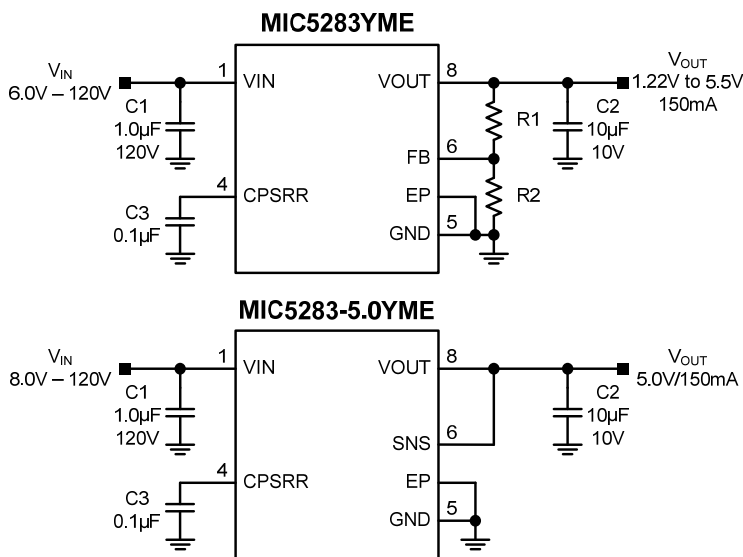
MIC5283YME

$V_{IN}$
6.0V – 120V

C1
1.0µF
120V

C3
0.1µF

1
VIN

4
CPSRR

VOUT
8

FB
6

EP

GND
5

R1

R2

C2
10µF
10V

$V_{OUT}$
1.22V to 5.5V
150mA

MIC5283-5.0YME

$V_{IN}$
8.0V – 120V

C1
1.0µF
120V

C3
0.1µF

1
VIN

4
CPSRR

VOUT
8

SNS
6

EP

GND
5

C2
10µF
10V

$V_{OUT}$
5.0V/150mA